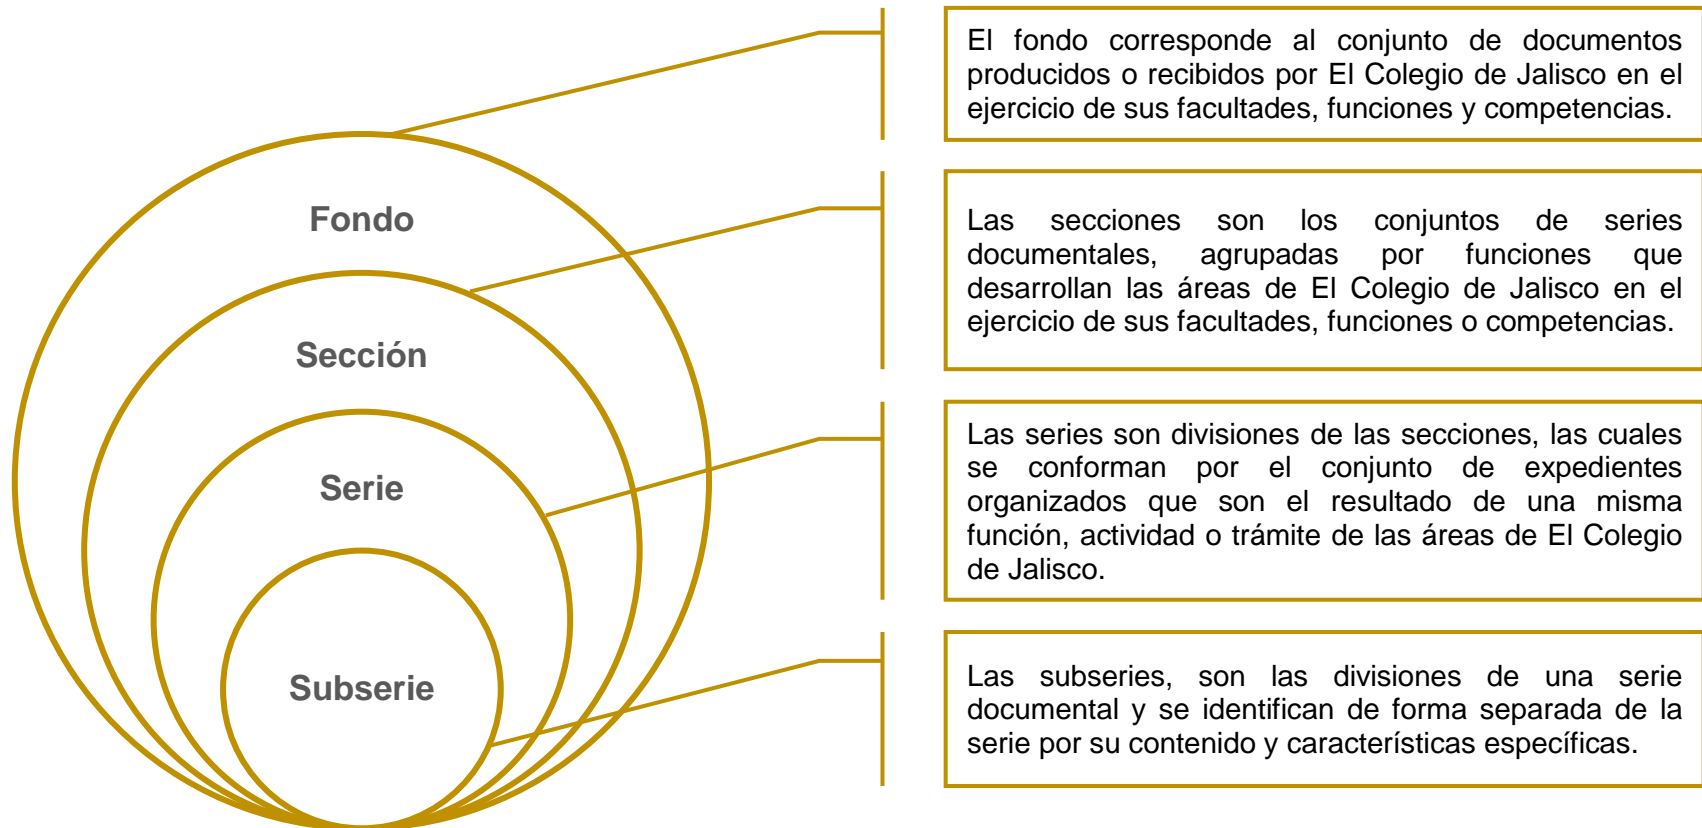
Fondo

Sección

Serie

Subserie

El fondo corresponde al conjunto de documentos producidos o recibidos por El Colegio de Jalisco en el ejercicio de sus facultades, funciones y competencias.

Las secciones son los conjuntos de series documentales, agrupadas por funciones que desarrollan las áreas de El Colegio de Jalisco en el ejercicio de sus facultades, funciones o competencias.

Las series son divisiones de las secciones, las cuales se conforman por el conjunto de expedientes organizados que son el resultado de una misma función, actividad o trámite de las áreas de El Colegio de Jalisco.

Las subseries, son las divisiones de una serie documental y se identifican de forma separada de la serie por su contenido y características específicas.